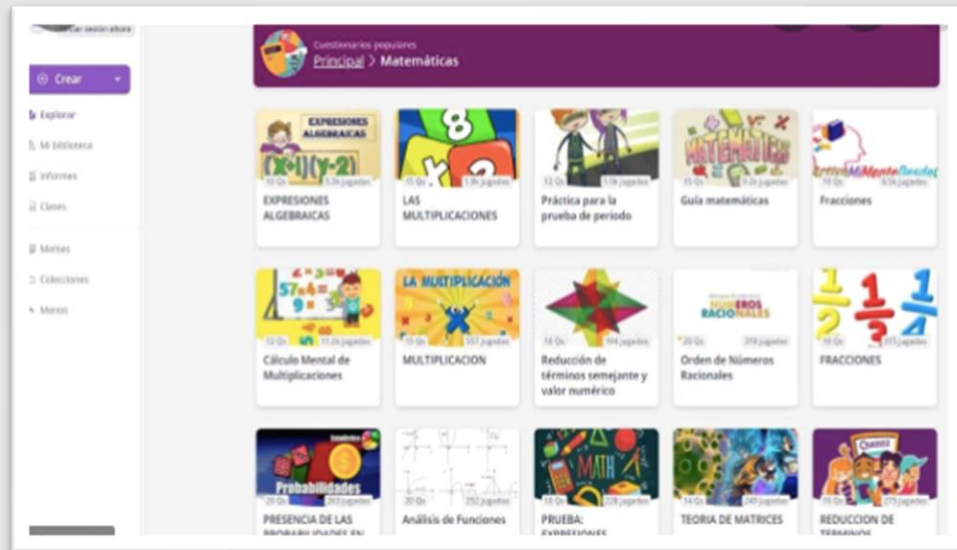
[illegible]ar sesión ahora

Crear

Explorar

Mi biblioteca

Informes

Clases

Memes

Colecciones

Menos

Cuestionarios populares

Principal > Matemáticas

EXPRESIONES ALGEBRAICAS

$(X+1)(Y-2)$

10 Qs 5.3k jugadas

EXPRESIONES ALGEBRAICAS

15 Qs 1.9k jugadas

LAS MULTIPLICACIONES

12 Qs 1.0k jugadas

Práctica para la prueba de periodo

MATEMÁTICAS

15 Qs 9.2k jugadas

Guía matemáticas

10 Qs 6.5k jugadas

Fracciones

12 Qs 11.2k jugadas

Cálculo Mental de Multiplicaciones

LA MULTIPLICACIÓN

15 Qs 557 jugadas

MULTIPLICACION

18 Qs 194 jugadas

Reducción de términos semejante y valor numérico

NÚMEROS RACIONALES

20 Qs 316 jugadas

Orden de Números Racionales

$\frac{1}{2}$ $\frac{1}{3}$ $\frac{1}{4}$

10 Qs 315 jugadas

FRACCIONES

Probabilidades

20 Qs 263 jugadas

PRESENCIA DE LAS PROBABILIDADES EN

20 Qs 252 jugadas

Análisis de Funciones

MATH

18 Qs 228 jugadas

PRUEBA: EXPRESIONES

34 Qs 249 jugadas

TEORIA DE MATRICES

Quizz

10 Qs 275 jugadas

REDUCCION DE TERMINOS